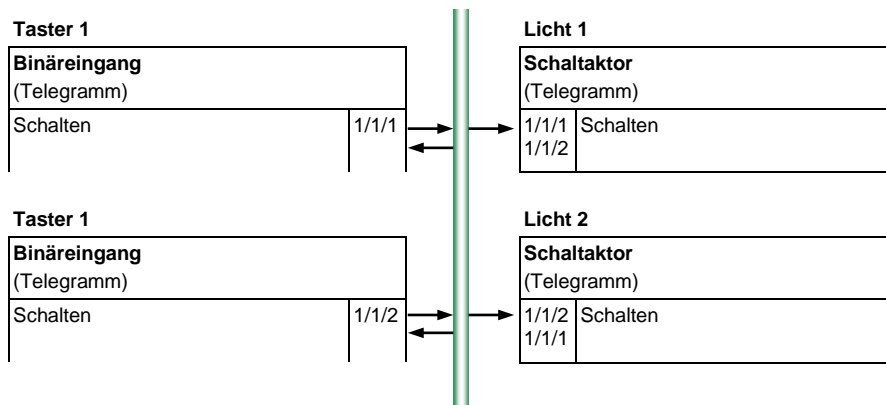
Taster 1

Binäreingang
(Telegramm)

Schalten 1/1/1

Licht 1

Schaltaktor
(Telegramm)

1/1/1
1/1/2
Schalten

Taster 1

Binäreingang
(Telegramm)

Schalten 1/1/2

Licht 2

Schaltaktor
(Telegramm)

1/1/2
1/1/1
Schalten